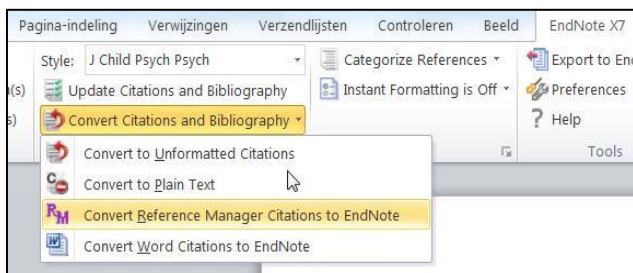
Pagina-indeling Verwijzingen Verzendlijsten Controleren Beeld EndNote X7

Style: J Child Psych Psych

Categorize References

Export to En

(s)

Update Citations and Bibliography

Instant Formatting is Off

Preferences

s)

Convert Citations and Bibliography

Help

Tools

Convert to Unformatted Citations

Convert to Plain Text

Convert Reference Manager Citations to EndNote

Convert Word Citations to EndNote